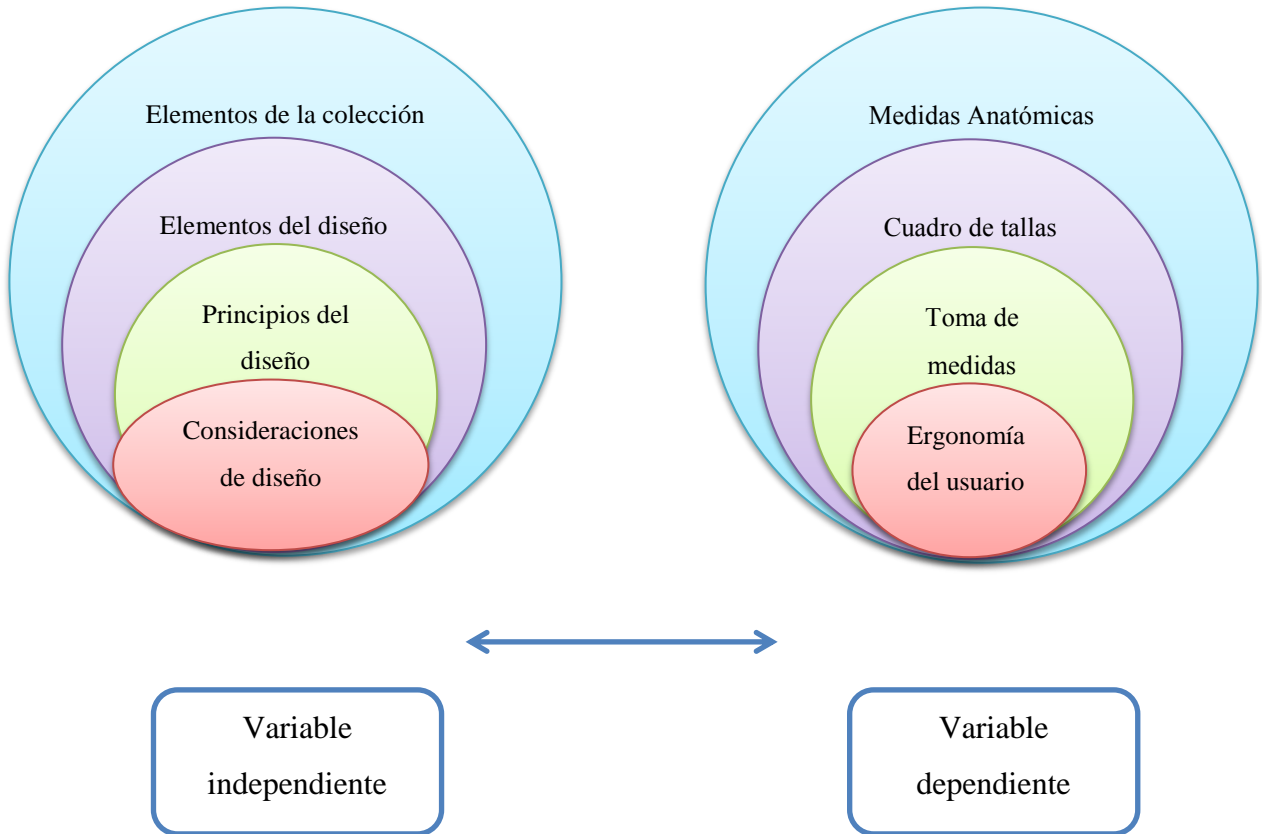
Elementos de la colección

Elementos del diseño

Principios del diseño

Consideraciones de diseño

Medidas Anatómicas

Cuadro de tallas

Toma de medidas

Ergonomía del usuario

Variable independiente

Variable dependiente